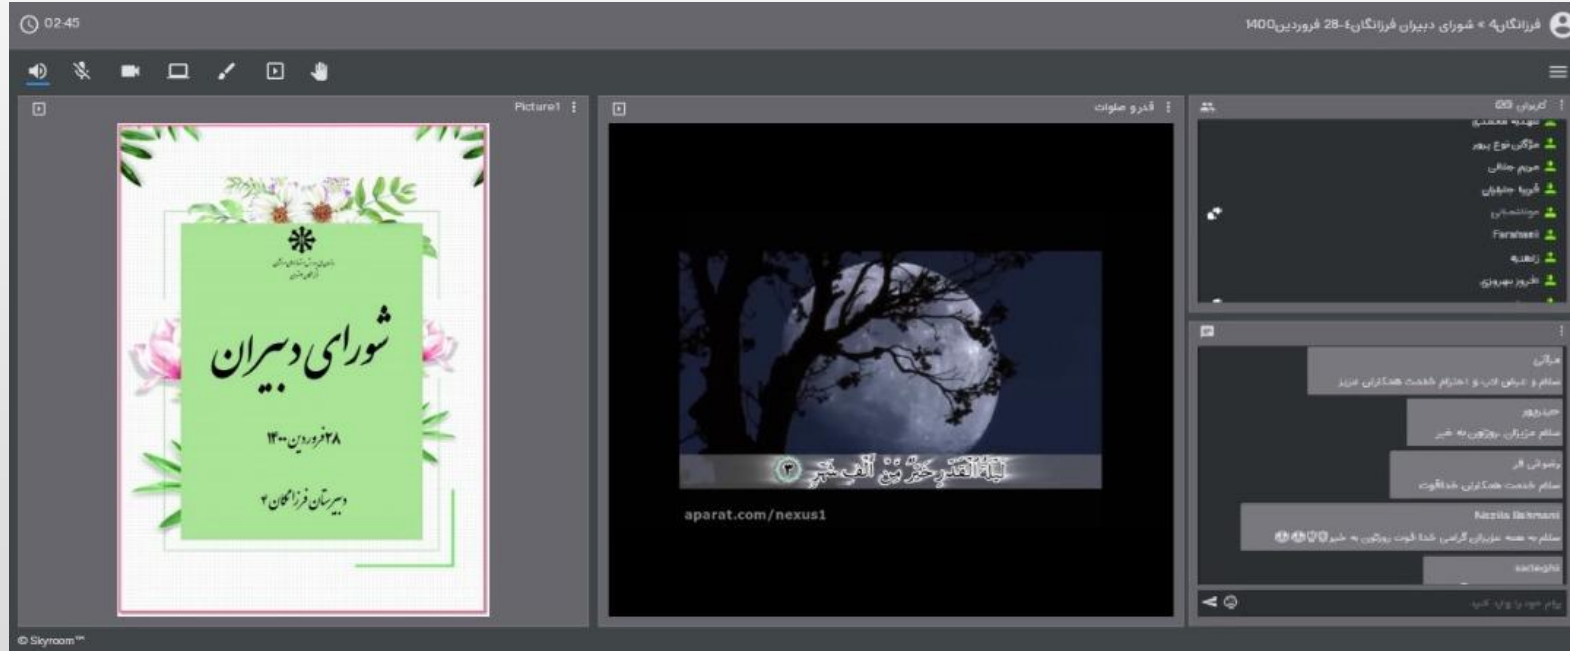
02:45

فرزانگان۴ » شورای دبیران فرزانگان۴-28 فروردین1400

Picture1

قدر و صلوات

کاربران (20)

مژگان نوع پرور

مریم جلالی

فریبا جلیلیان

Farahani

زاهدیه

فیروز بهروزی

شورای دبیران

۲۸ فروردین ۱۴۰۰

دبیرستان فرزانگان ۲

لَيْلَةُ الْقَدْرِ خَيْرٌ مِّنْ أَلْفِ شَهْرٍ ۝ ۳

aparat.com/nexus1

سلام و عرض ادب و احترام خدمت همکاران عزیز

سلام عزیزان روزتون به خیر

سلام خدمت همکاران خداقوت

Nezila Bahmani

سلام به همه عزیزان گرامی خدا قوت روزتون به خیر

sadeghi

پیام خود را وارد کنید

© Skyroom™